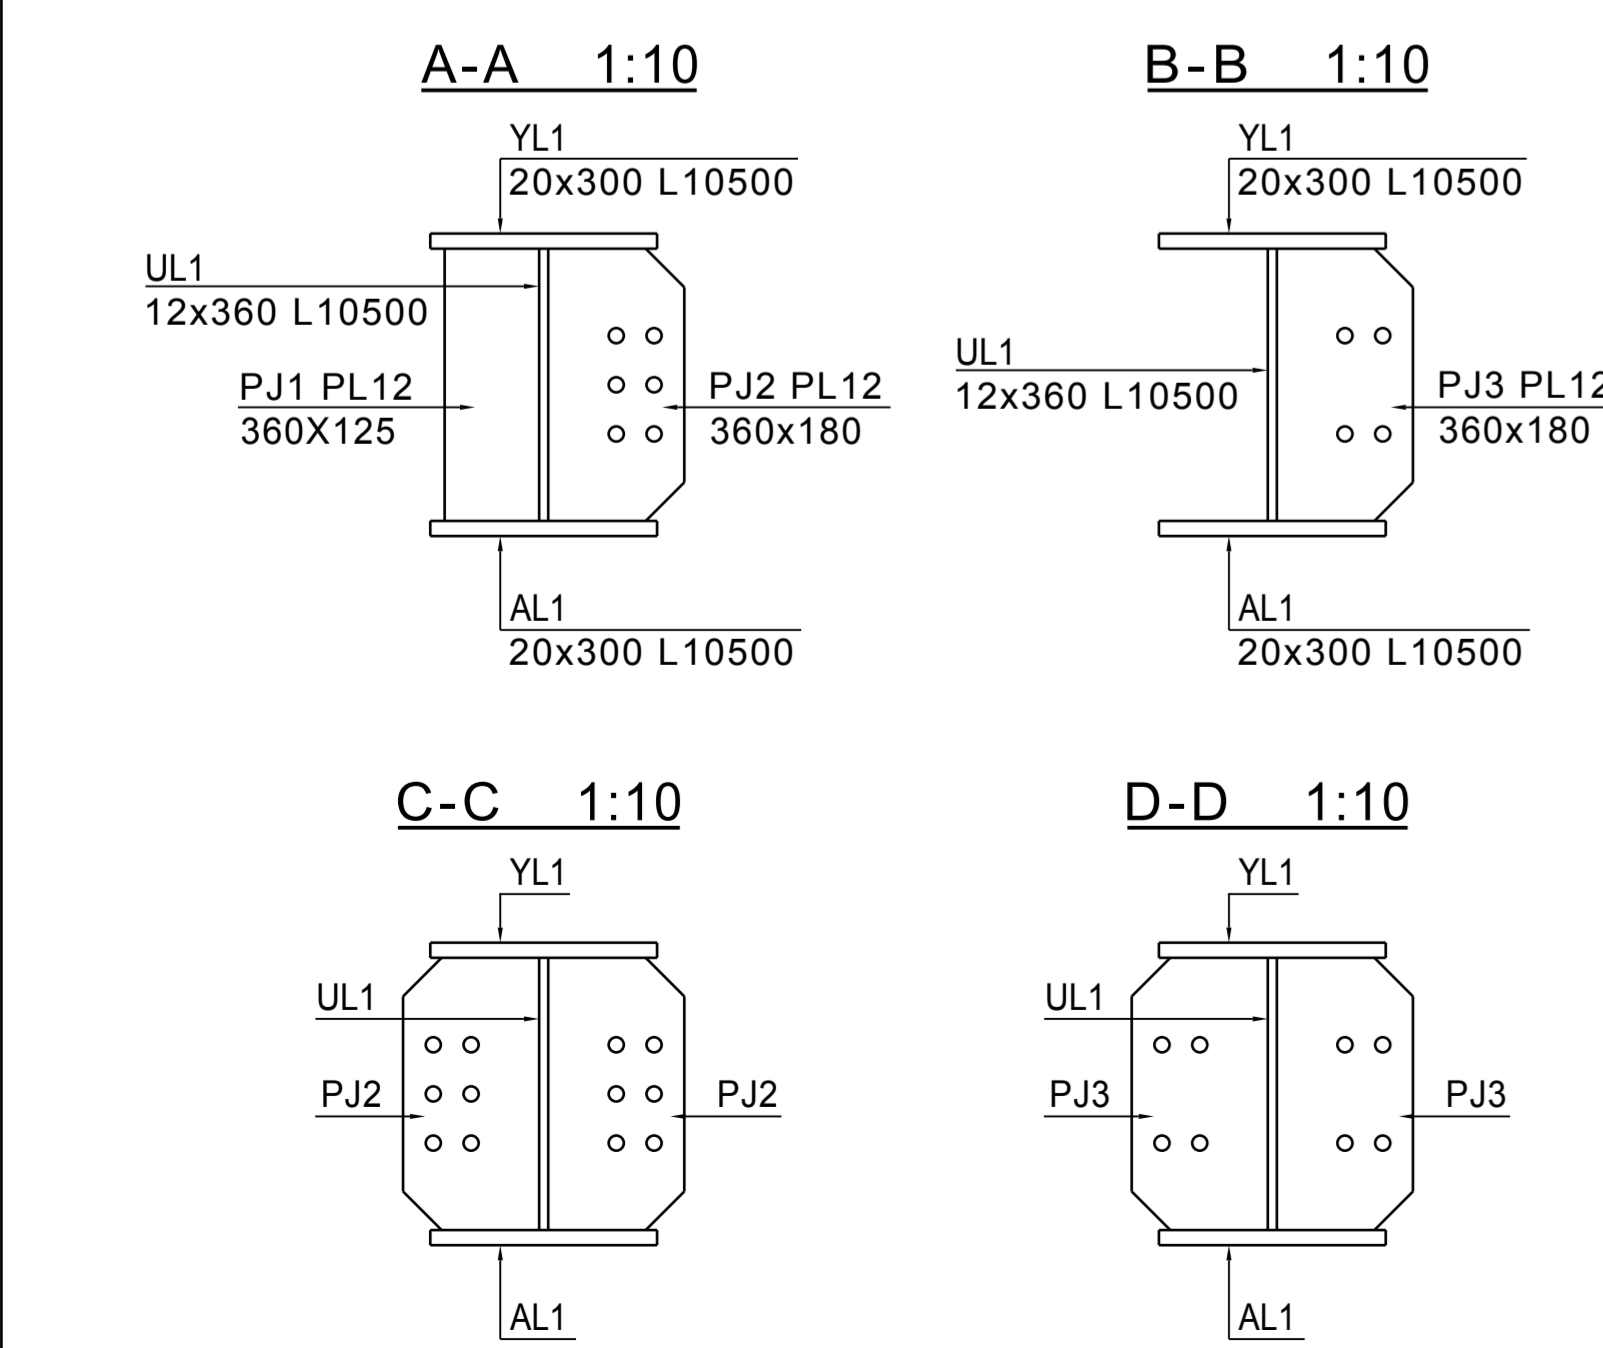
A-A 1:10

YL1
20x300 L10500

UL1
12x360 L10500

PJ1 PL12
360X125

PJ2 PL12
360x180

AL1
20x300 L10500

B-B 1:10

YL1
20x300 L10500

UL1
12x360 L10500

PJ3 PL1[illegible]
360x180

AL1
20x300 L10500

C-C 1:10

YL1

UL1

PJ2

PJ2

AL1

D-D 1:10

YL1

UL1

PJ3

PJ3

AL1